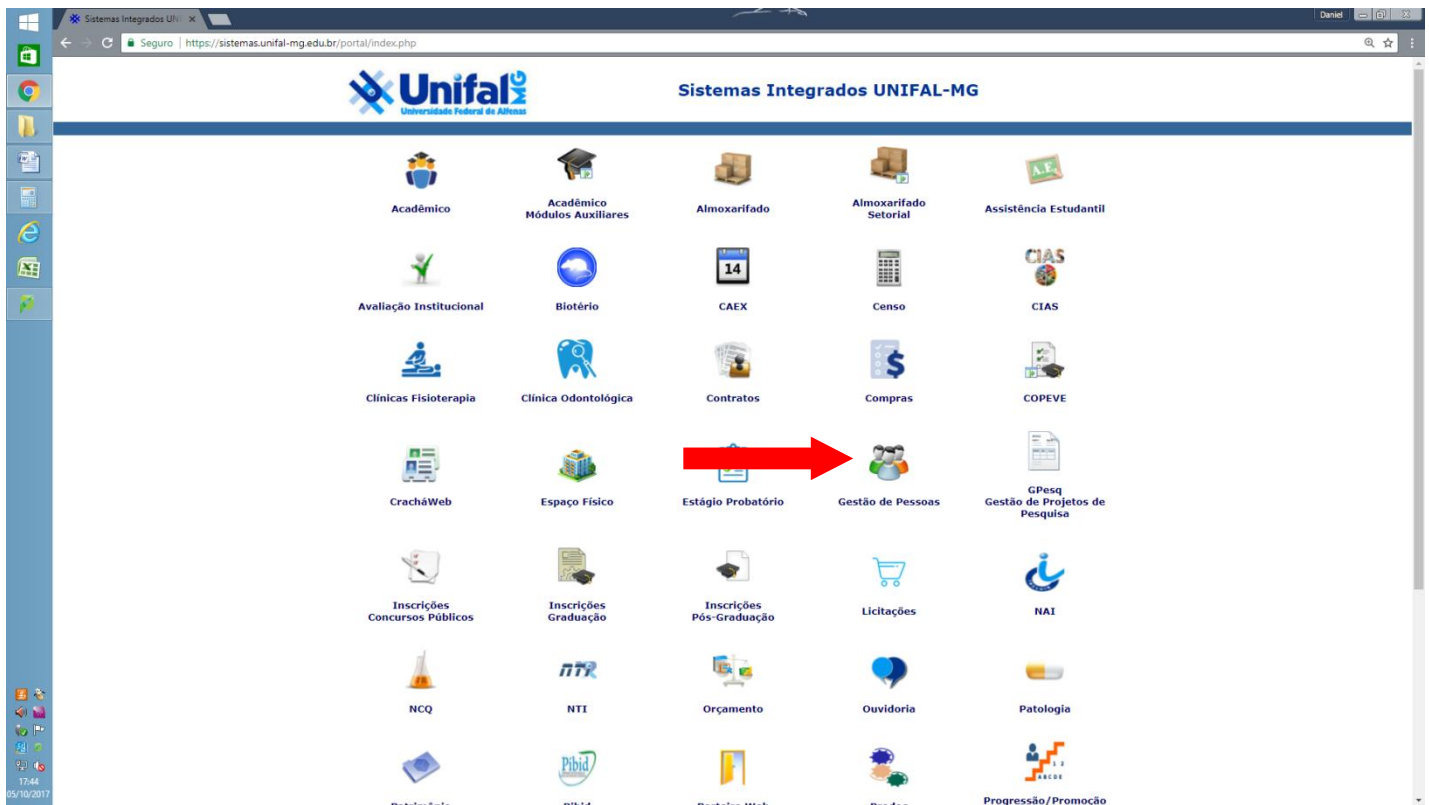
Sistemas Integrados UNI ×

Daniel

Seguro | https://sistemas.unifal-mg.edu.br/portal/index.php

Unifal MG
Universidade Federal de Alfenas

Sistemas Integrados UNIFAL-MG

Acadêmico

Acadêmico
Módulos Auxiliares

Almoxarifado

Almoxarifado
Setorial

A.E.

Assistência Estudantil

Avaliação Institucional

Biotério

14

CAEX

Censo

CIAS

CIAS

Clínicas Fisioterapia

Clínica Odontológica

Contratos

Compras

COPEVE

CracháWeb

Espaço Físico

Estágio Probatório

Gestão de Pessoas

GPesq
Gestão de Projetos de Pesquisa

Inscrições
Concursos Públicos

Inscrições
Graduação

Inscrições
Pós-Graduação

Licitações

NAI

NCQ

NTI

NTI

Orçamento

Ouvidoria

Patologia

Pibid

ABCDE

Progressão/Promoção

17:44
05/10/2017